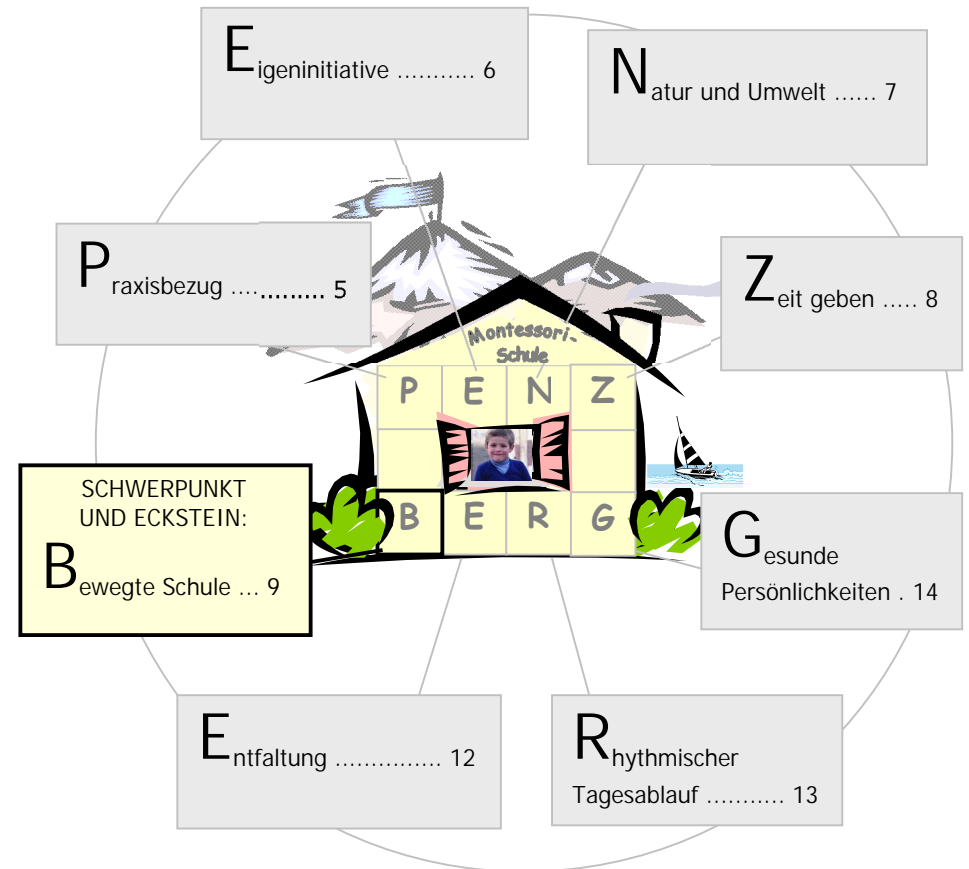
Eigeninitiative ........... 6

Natur und Umwelt ...... 7

Praxisbezug ............ 5

Zeit geben ..... 8

Montessori-Schule

P E N Z

B E R G

SCHWERPUNKT UND ECKSTEIN:

Bewegte Schule ... 9

Gesunde Persönlichkeiten . 14

Entfaltung ............... 12

Rhythmischer Tagesablauf ........... 13